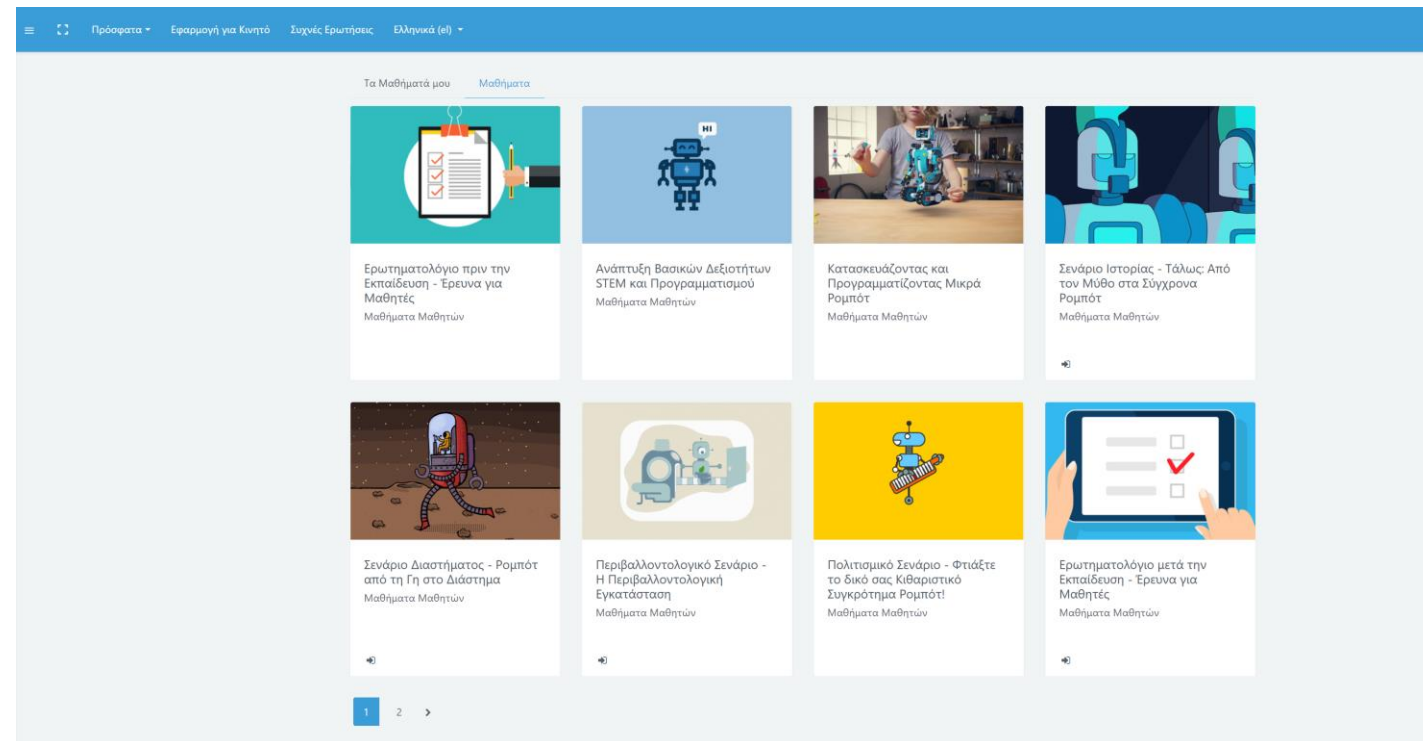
Πρόσφατα ▾ Εφαρμογή για Κινητό Συχνές Ερωτήσεις Ελληνικά (el) ▾

Τα Μαθήματά μου Μαθήματα

HI

Ερωτηματολόγιο πριν την Εκπαίδευση - Έρευνα για Μαθητές
Μαθήματα Μαθητών

Ανάπτυξη Βασικών Δεξιοτήτων STEM και Προγραμματισμού
Μαθήματα Μαθητών

Κατασκευάζοντας και Προγραμματίζοντας Μικρά Ρομπότ
Μαθήματα Μαθητών

Σενάριο Ιστορίας - Τάλως: Από τον Μύθο στα Σύγχρονα Ρομπότ
Μαθήματα Μαθητών

Σενάριο Διαστήματος - Ρομπότ από τη Γη στο Διάστημα
Μαθήματα Μαθητών

Περιβαλλοντολογικό Σενάριο - Η Περιβαλλοντολογική Εγκατάσταση
Μαθήματα Μαθητών

Πολιτισμικό Σενάριο - Φτιάξτε το δικό σας Κιθαριστικό Συγκρότημα Ρομπότ!
Μαθήματα Μαθητών

Ερωτηματολόγιο μετά την Εκπαίδευση - Έρευνα για Μαθητές
Μαθήματα Μαθητών

1 2 ›